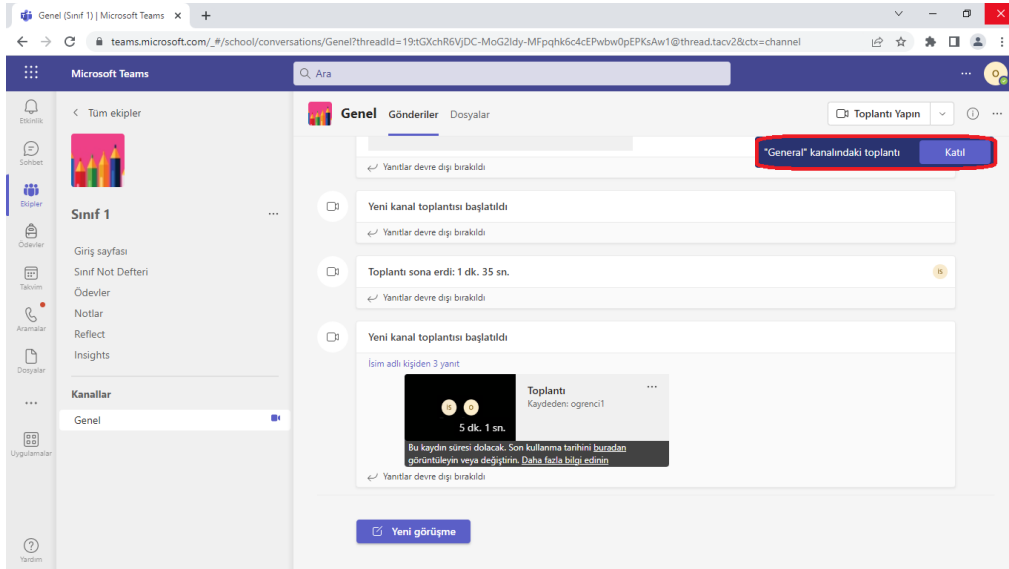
Genel (Sınıf 1) | Microsoft Teams ×
+
teams.microsoft.com/_#/school/conversations/Genel?threadId=19:tGXchR6VjDC-MoG2Idy-MFpqhk6c4cEPwbw0pEPKsAw1@thread.tacv2&ctx=channel

Microsoft Teams
Ara
O

Etkinlik
Sohbet
Ekipler
Ödevler
Takvim
Aramalar
Dosyalar
...
Uygulamalar
Yardım

< Tüm ekipler
Sınıf 1
...
Giriş sayfası
Sınıf Not Defteri
Ödevler
Notlar
Reflect
Insights
Kanallar
Genel

Genel Gönderiler Dosyalar
Toplantı Yapın
"General" kanalındaki toplantı Katıl

Yanıtlar devre dışı bırakıldı

Yeni kanal toplantısı başlatıldı
Yanıtlar devre dışı bırakıldı

Toplantı sona erdi: 1 dk. 35 sn.
IS
Yanıtlar devre dışı bırakıldı

Yeni kanal toplantısı başlatıldı
İsim adlı kişiden 3 yanıt
IS O
5 dk. 1 sn.
Toplantı
Kaydeden: ogrenci1
...
Bu kaydın süresi dolacak. Son kullanma tarihini buradan görüntüleyin veya değiştirin. Daha fazla bilgi edinin
Yanıtlar devre dışı bırakıldı

Yeni görüşme